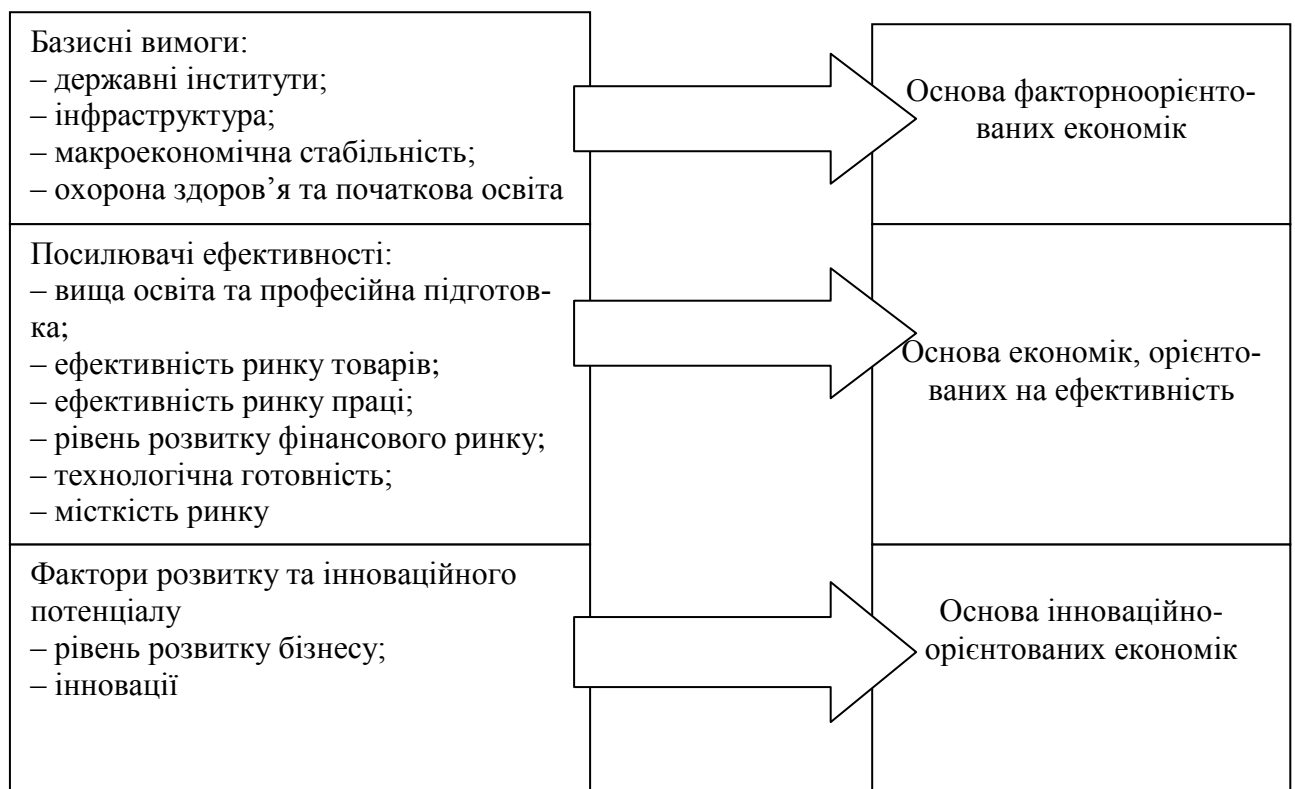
Базисні вимоги:
– державні інститути;
– інфраструктура;
– макроекономічна стабільність;
– охорона здоров’я та початкова освіта

Основа факторноорієнтованих економік

Посилювачі ефективності:
– вища освіта та професійна підготовка;
– ефективність ринку товарів;
– ефективність ринку праці;
– рівень розвитку фінансового ринку;
– технологічна готовність;
– місткість ринку

Основа економік, орієнтованих на ефективність

Фактори розвитку та інноваційного потенціалу
– рівень розвитку бізнесу;
– інновації

Основа інноваційно-орієнтованих економік